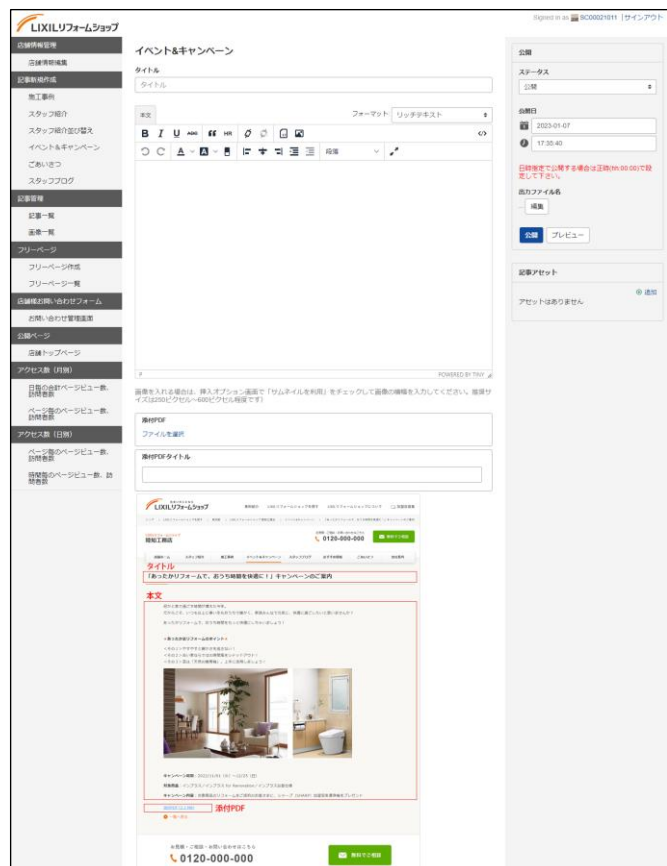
LIXILリフォームショップ

Signed in as SC00021011 | サインアウト

店舗情報管理
店舗情報編集
記事新規作成
施工事例
スタッフ紹介
スタッフ紹介並び替え
イベント&キャンペーン
ごあいさつ
スタッフブログ
記事管理
記事一覧
画像一覧
フリーページ
フリーページ作成
フリーページ一覧
店舗様お問い合わせフォーム
お問い合わせ管理画面
公開ページ
店舗トップページ
アクセス数（月別）
日毎の合計ページビュー数、訪問者数
ページ毎のページビュー数、訪問者数
アクセス数（日別）
ページ毎のページビュー数、訪問者数
時間毎のページビュー数、訪問者数

イベント&キャンペーン

タイトル
タイトル

本文
フォーマット リッチテキスト
段落
p
POWERED BY TINY

画像を入れる場合は、挿入オプション画面で「サムネイルを利用」をチェックして画像の横幅を入力してください。推奨サイズ(高250ピクセル〜600ピクセル程度です)

添付PDF
ファイルを選択

添付PDFタイトル

LIXILリフォームショップ
0120-000-000
タイトル
「あったかリフォームで、おうち時間を快適に！」キャンペーンのご案内
本文
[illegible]
添付PDF
0120-000-000

公開
ステータス
公開
公開日
2023-01-07
17:30:40
日時指定で公開する場合は正時(hh:00:00)で設定して下さい。
出力ファイル名
編集
公開
プレビュー

記事アセット
追加
アセットはありません